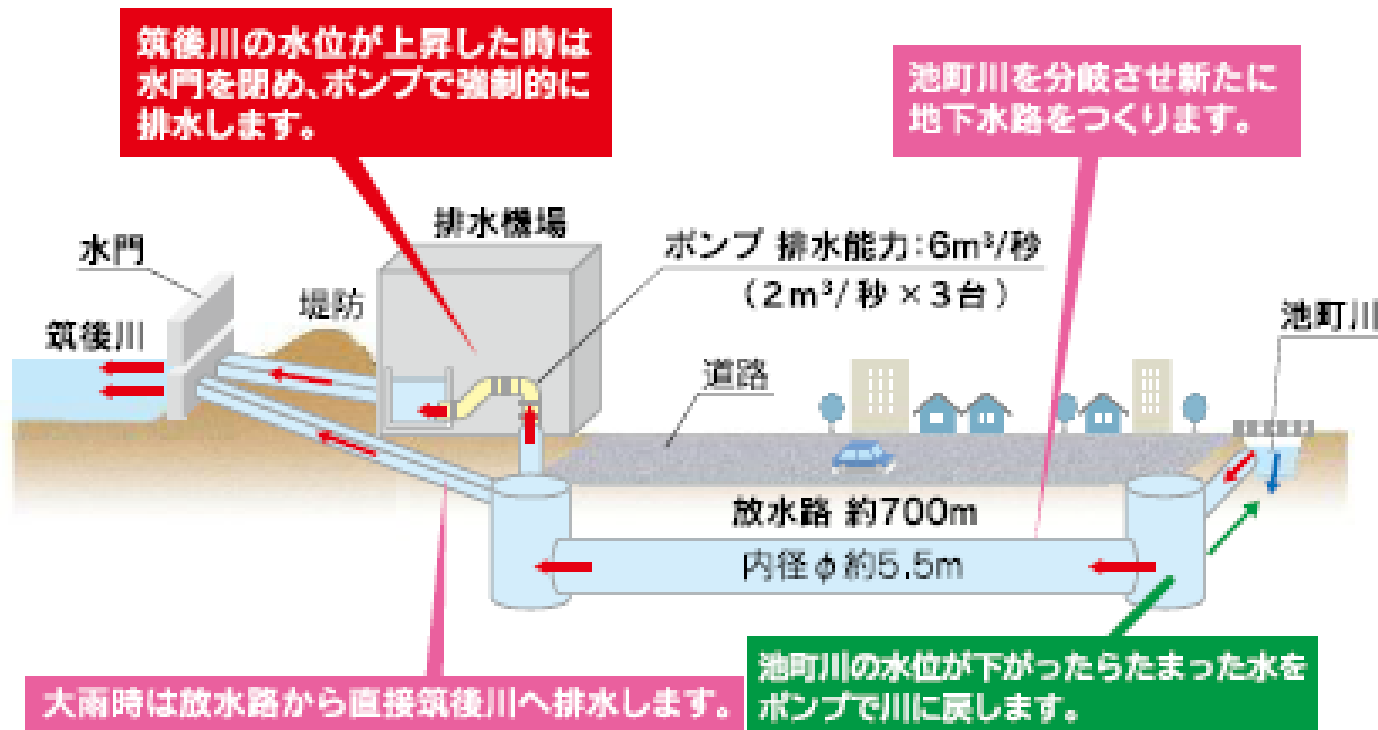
筑後川の水位が上昇した時は水門を閉め、ポンプで強制的に排水します。

池町川を分岐させ新たに地下水路をつくります。

排水機場

水門

ポンプ 排水能力:6m³/秒
（2m³/秒 × 3台）

堤防

筑後川

池町川

道路

放水路 約700m

内径φ約5.5m

大雨時は放水路から直接筑後川へ排水します。

池町川の水位が下がったらたまった水をポンプで川に戻します。